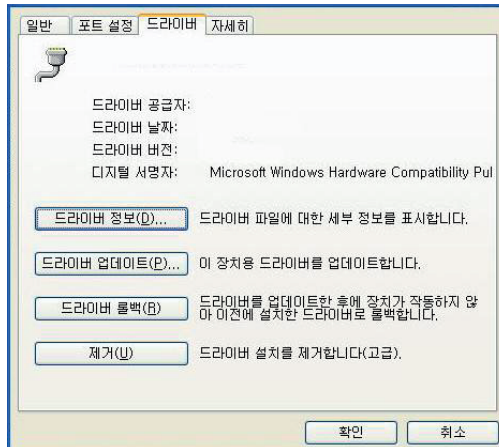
일반 | 포트 설정 | 드라이버 | 자세히

드라이버 공급자:
드라이버 날짜:
드라이버 버전:
디지털 서명자: Microsoft Windows Hardware Compatibility Pul

드라이버 정보(D)... 드라이버 파일에 대한 세부 정보를 표시합니다.

드라이버 업데이트(P)... 이 장치용 드라이버를 업데이트합니다.

드라이버 롤백(R) 드라이버를 업데이트한 후에 장치가 작동하지 않아 이전에 설치한 드라이버로 롤백합니다.

제거(U) 드라이버 설치를 제거합니다(고급).

확인 취소